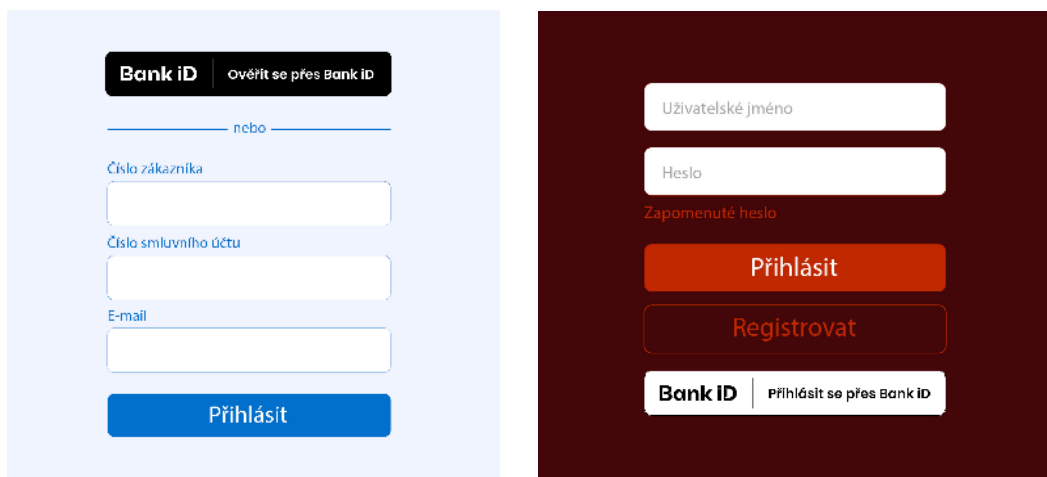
Bank iD | Ověřit se přes Bank iD

nebo

Číslo zákazníka

Číslo smluvního účtu

E-mail

Přihlásit

Uživatelské jméno

Heslo

Zapomenuté heslo

Přihlásit

Registrovat

Bank iD | Přihlásit se přes Bank iD